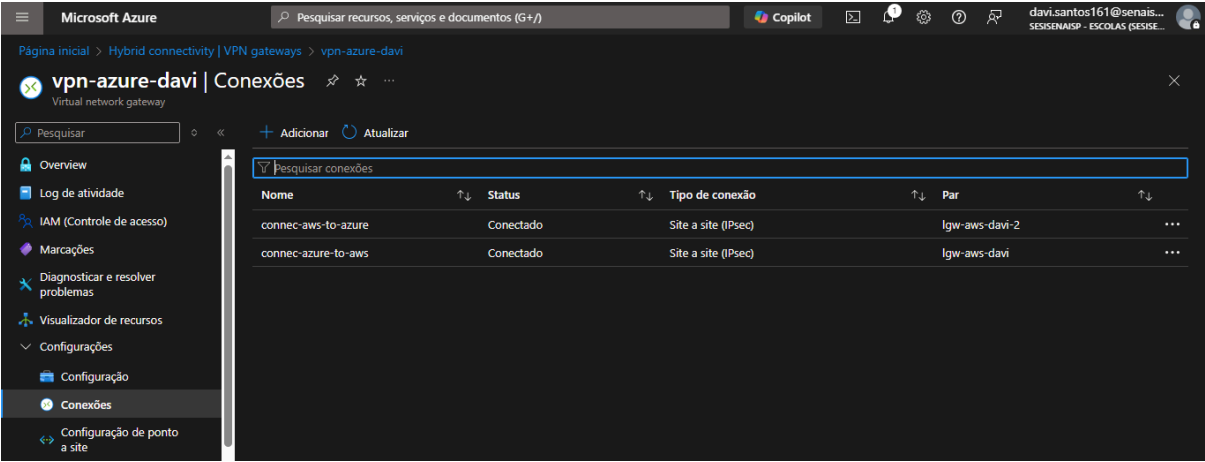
Microsoft Azure

Pesquisar recursos, serviços e documentos (G+/)

Copilot

1

davi.santos161@senais...
SESISENAISP - ESCOLAS (SESISE...

Página inicial > Hybrid connectivity | VPN gateways > vpn-azure-davi

vpn-azure-davi | Conexões ☆ ···
Virtual network gateway

Pesquisar

Overview
Log de atividade
IAM (Controle de acesso)
Marcações
Diagnosticar e resolver problemas
Visualizador de recursos
Configurações
Configuração
Conexões
Configuração de ponto a site

+ Adicionar Atualizar

Pesquisar conexões

| Nome | Status | Tipo de conexão | Par | |
|---|---|---|---|---|
| connec-aws-to-azure | Conectado | Site a site (IPsec) | lgw-aws-davi-2 | ··· |
| connec-azure-to-aws | Conectado | Site a site (IPsec) | lgw-aws-davi | ··· |